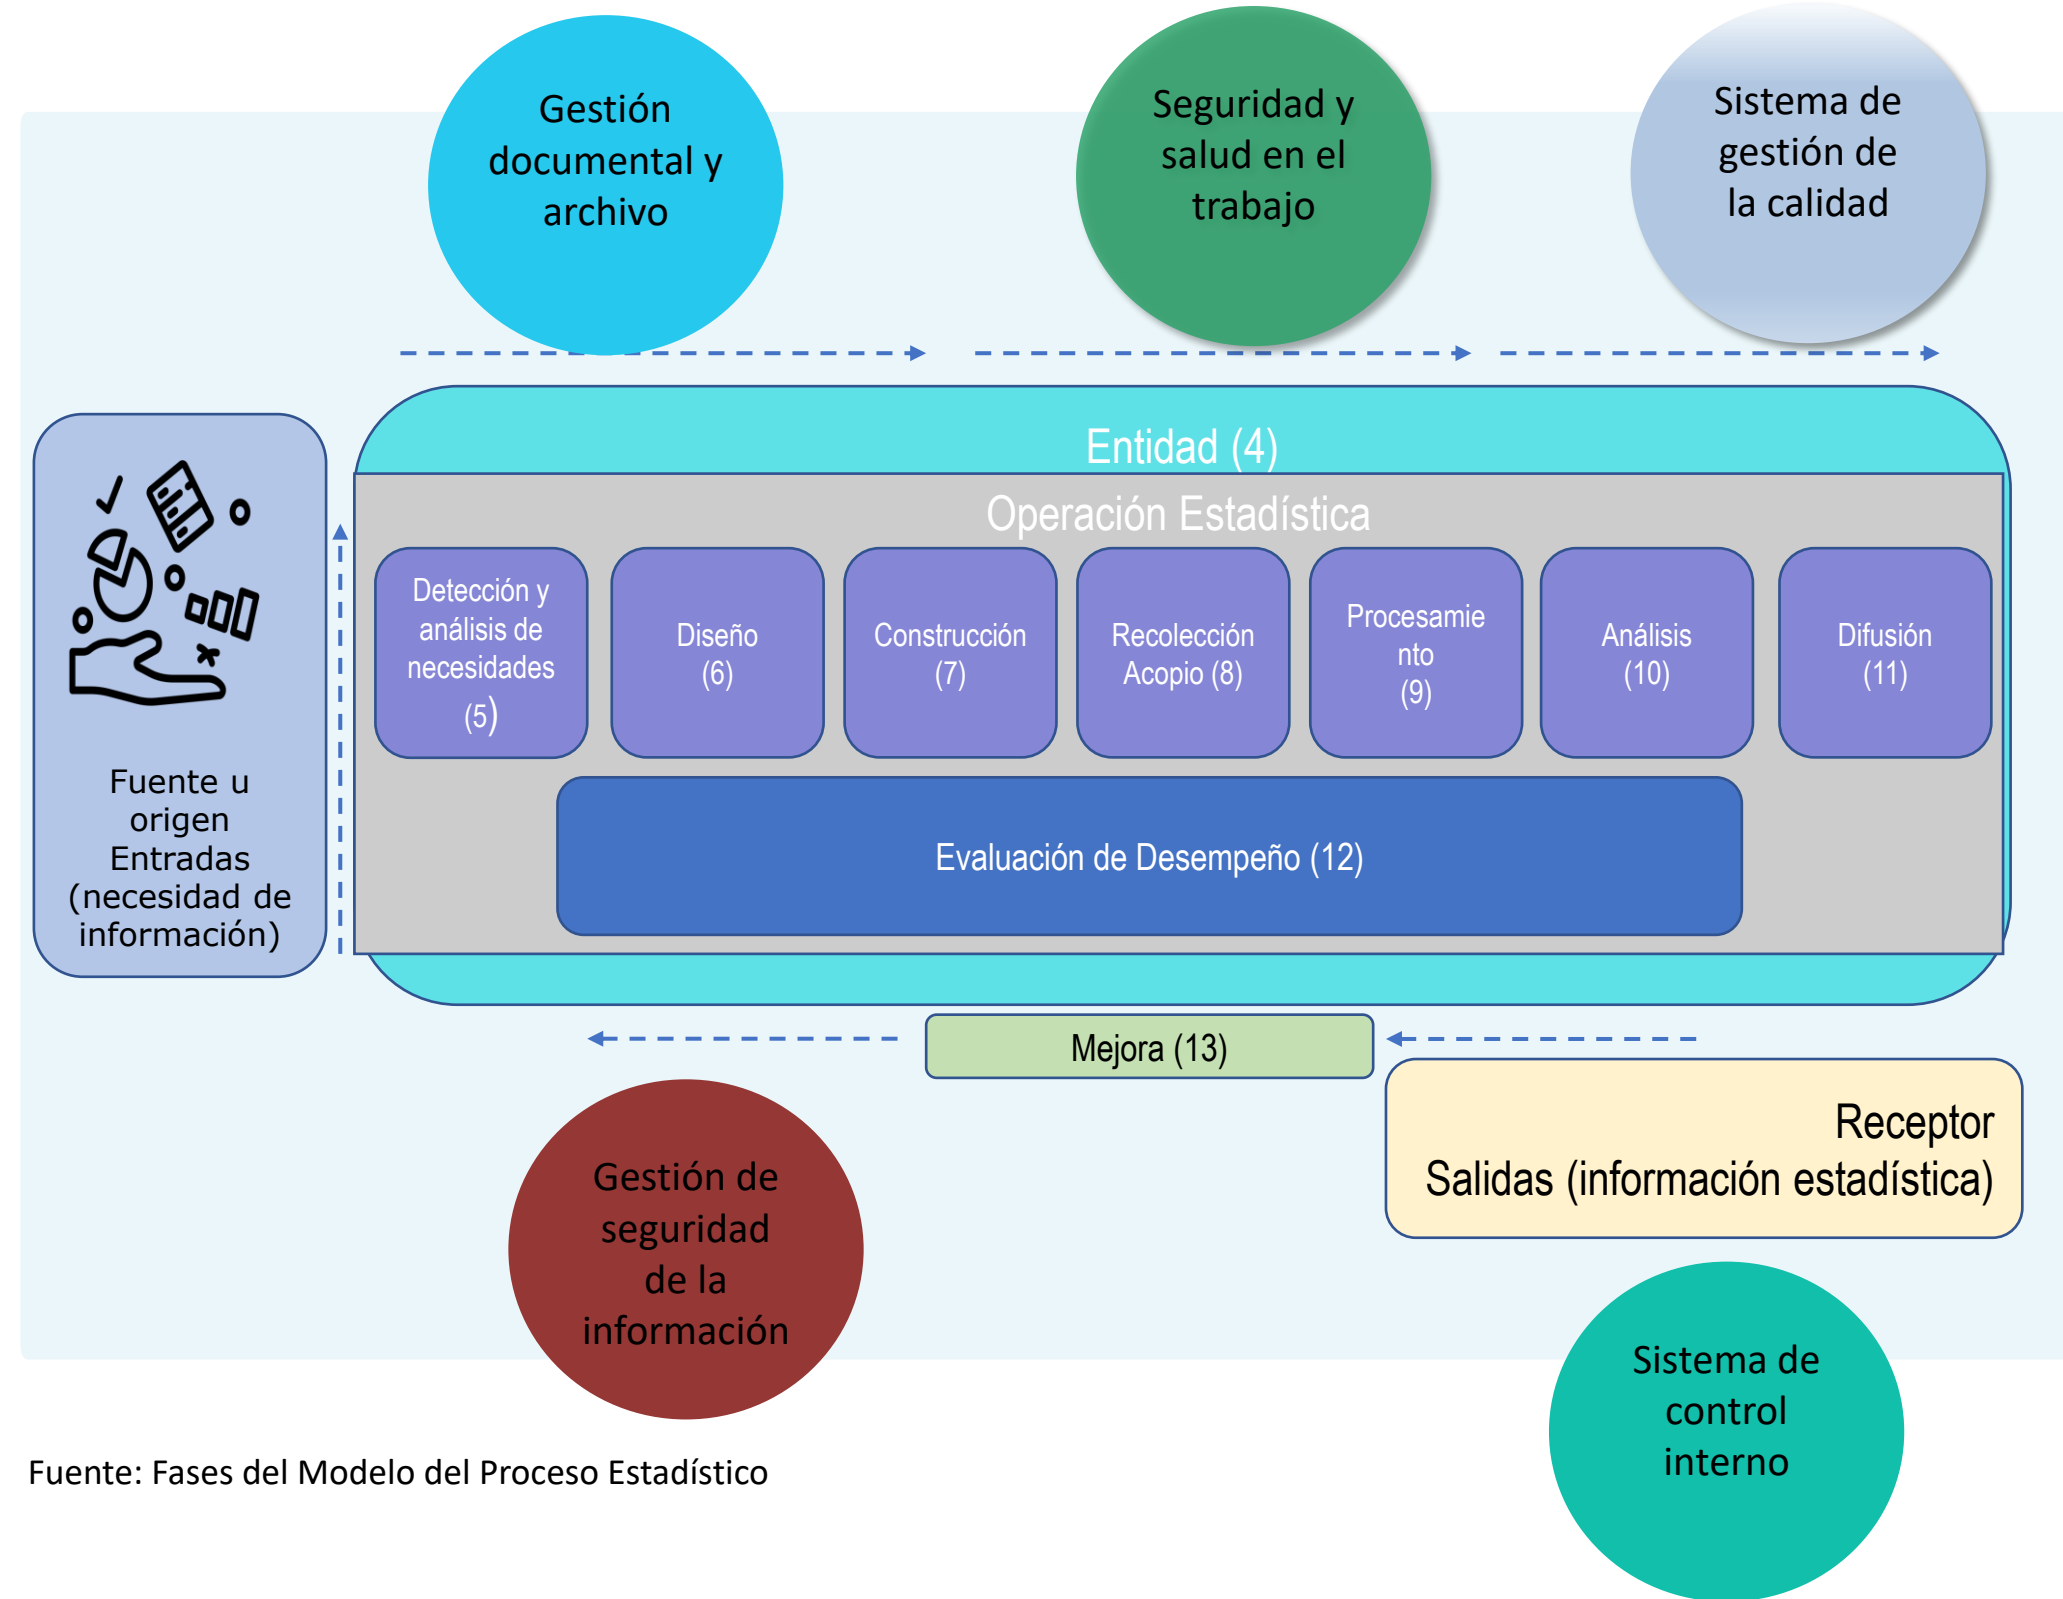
Gestión documental y archivo

Seguridad y salud en el trabajo

Sistema de gestión de la calidad

Fuente u origen Entradas (necesidad de información)

Entidad (4)

Operación Estadística

Detección y análisis de necesidades (5)

Diseño (6)

Construcción (7)

Recolección Acopio (8)

Procesamiento (9)

Análisis (10)

Difusión (11)

Evaluación de Desempeño (12)

Mejora (13)

Receptor
Salidas (información estadística)

Gestión de seguridad de la información

Sistema de control interno

Fuente: Fases del Modelo del Proceso Estadístico